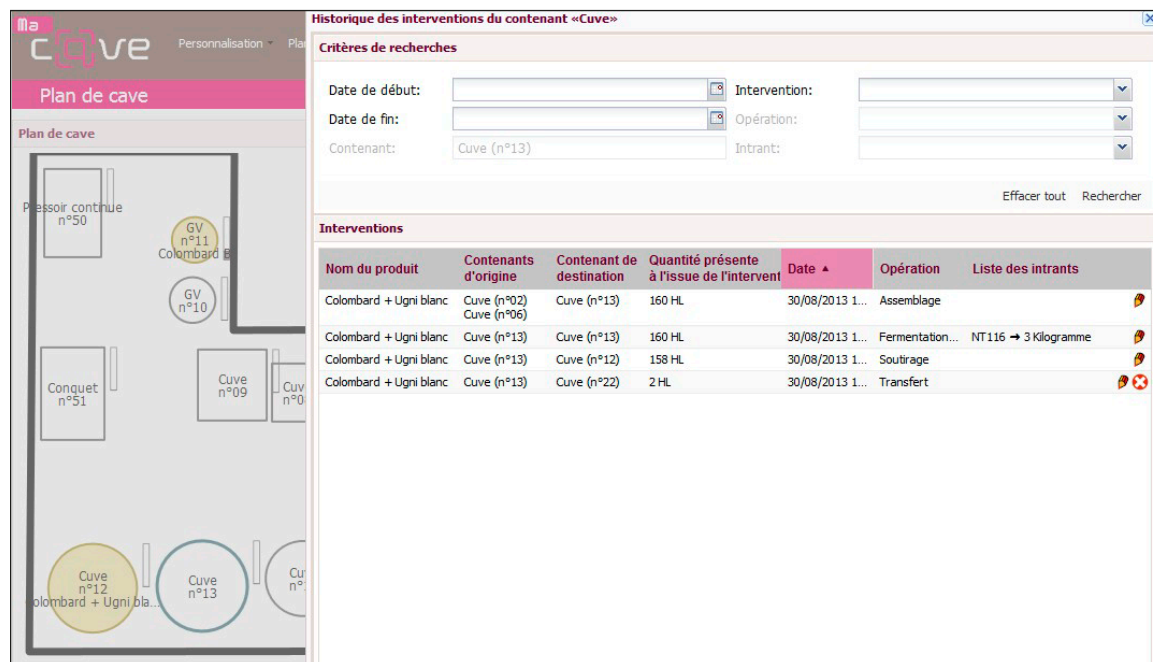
Ma cave

Personnalisation Pla

Plan de cave

Plan de cave

Pressoir continue n°50

GV n°11 Colombard B

GV n°10

Conquet n°51

Cuve n°09

Cuv n°0

Cuve n°12 Colombard + Ugni bla...

Cuve n°13

Cu n°

Historique des interventions du contenant «Cuve»

Critères de recherches

Date de début:

Intervention:

Date de fin:

Opération:

Contenant:

Cuve (n°13)

Intrant:

Effacer tout

Rechercher

Interventions

| Nom du produit | Contenants d'origine | Contenant de destination | Quantité présente à l'issue de l'intervent | Date ▲ | Opération | Liste des intrants |
|---|---|---|---|---|---|---|
| Colombard + Ugni blanc | Cuve (n°02) Cuve (n°06) | Cuve (n°13) | 160 HL | 30/08/2013 1... | Assemblage | |
| Colombard + Ugni blanc | Cuve (n°13) | Cuve (n°13) | 160 HL | 30/08/2013 1... | Fermentation... | NT116 → 3 Kilogramme |
| Colombard + Ugni blanc | Cuve (n°13) | Cuve (n°12) | 158 HL | 30/08/2013 1... | Soutirage | |
| Colombard + Ugni blanc | Cuve (n°13) | Cuve (n°22) | 2 HL | 30/08/2013 1... | Transfert | |